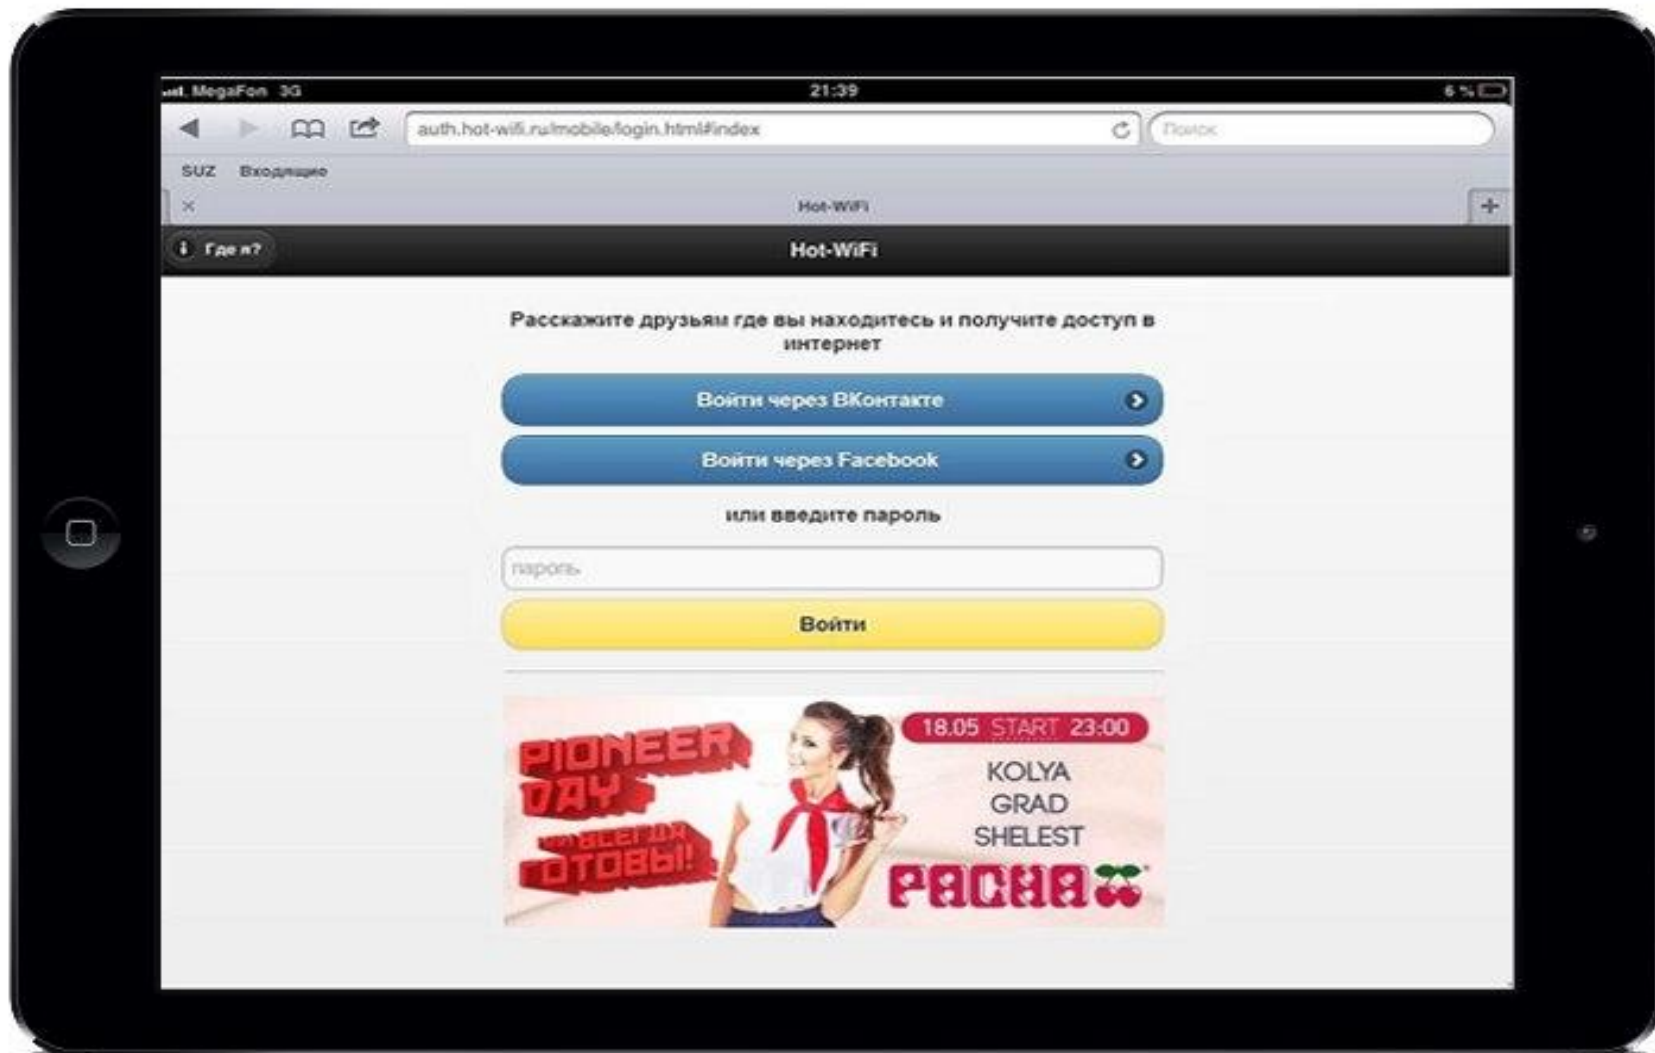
MegaFon 3G
21:39
6 %

auth.hot-wifi.ru/mobile/login.html#index
Поиск

SUZ Входящие

Hot-WiFi

Где я?
Hot-WiFi

Расскажите друзьям где вы находитесь и получите доступ в интернет

Войти через ВКонтакте

Войти через Facebook

или введите пароль

пароль

Войти

PIONEER DAY
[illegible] ВСЕГДА ГОТОВЫ!

18.05 START 23:00
KOLYA
GRAD
SHELEST
PACHA